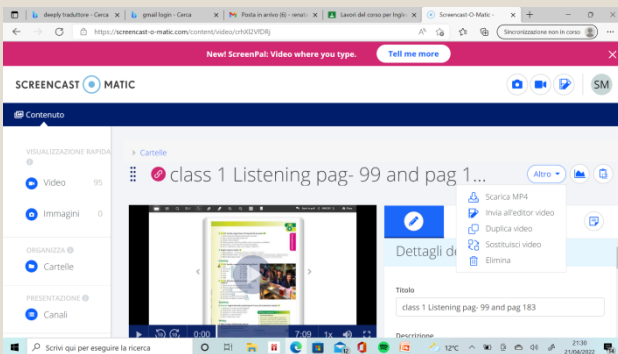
deeply traduttore - Cerca
gmail login - Cerca
Posta in arrivo (6) - renat
Lavori del corso per inglese
Screencast-O-Matic
https://screencast-o-matic.com/content/video/crhXI2VfDRj
Sincronizzazione non in corso
New! ScreenPal: Video where you type.
Tell me more
SCREENCAST MATIC
SM
Contenuto
VISUALIZZAZIONE RAPIDA
Video 95
Immagini 0
ORGANIZZA
Cartelle
PRESENTAZIONE
Canali
Cartelle
class 1 Listening pag- 99 and pag 1...
Altro
Scarica MP4
Invia all'editor video
Duplica video
Sostituisci video
Elimina
Dettagli de
0:00
7:09
1x
Titolo
class 1 Listening pag- 99 and pag 183
Descrizione
Scrivi qui per eseguire la ricerca
12°C
21:30
21/04/2022
14